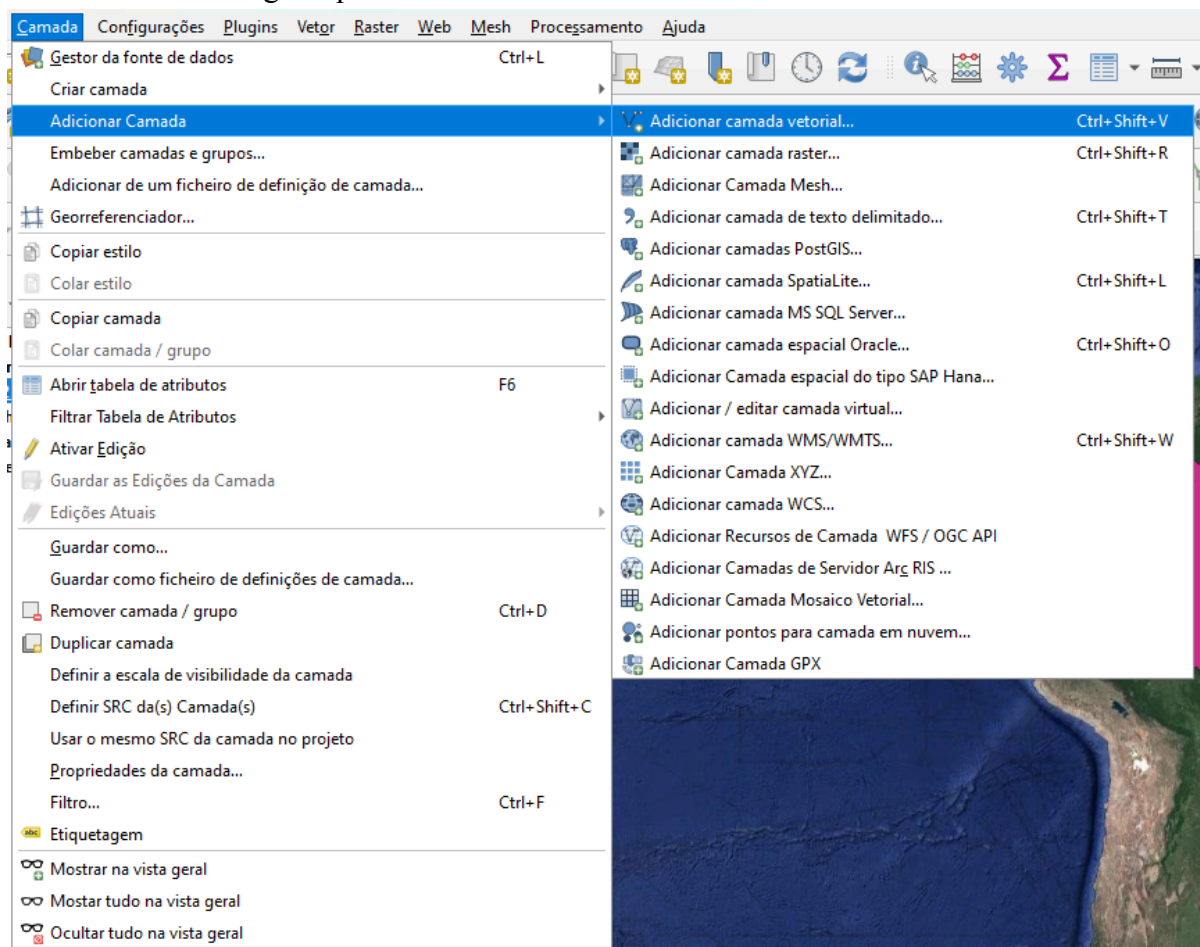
Camada Configurações Plugins Vetor Raster Web Mesh Processamento Ajuda

Gestor da fonte de dados Ctrl+L
Criar camada
Adicionar Camada
Embeber camadas e grupos...
Adicionar de um ficheiro de definição de camada...
Georreferenciador...
Copiar estilo
Colar estilo
Copiar camada
Colar camada / grupo
Abrir tabela de atributos F6
Filtrar Tabela de Atributos
Ativar Edição
Guardar as Edições da Camada
Edições Atuais
Guardar como...
Guardar como ficheiro de definições de camada...
Remover camada / grupo Ctrl+D
Duplicar camada
Definir a escala de visibilidade da camada
Definir SRC da(s) Camada(s) Ctrl+Shift+C
Usar o mesmo SRC da camada no projeto
Propriedades da camada...
Filtro... Ctrl+F
Etiquetagem
Mostrar na vista geral
Mostar tudo na vista geral
Ocultar tudo na vista geral

Adicionar camada vetorial... Ctrl+Shift+V
Adicionar camada raster... Ctrl+Shift+R
Adicionar Camada Mesh...
Adicionar camada de texto delimitado... Ctrl+Shift+T
Adicionar camadas PostGIS...
Adicionar camada SpatiaLite... Ctrl+Shift+L
Adicionar camada MS SQL Server...
Adicionar camada espacial Oracle... Ctrl+Shift+O
Adicionar Camada espacial do tipo SAP Hana...
Adicionar / editar camada virtual...
Adicionar camada WMS/WMTS... Ctrl+Shift+W
Adicionar Camada XYZ...
Adicionar camada WCS...
Adicionar Recursos de Camada WFS / OGC API
Adicionar Camadas de Servidor Arc RIS ...
Adicionar Camada Mosaico Vetorial...
Adicionar pontos para camada em nuvem...
Adicionar Camada GPX